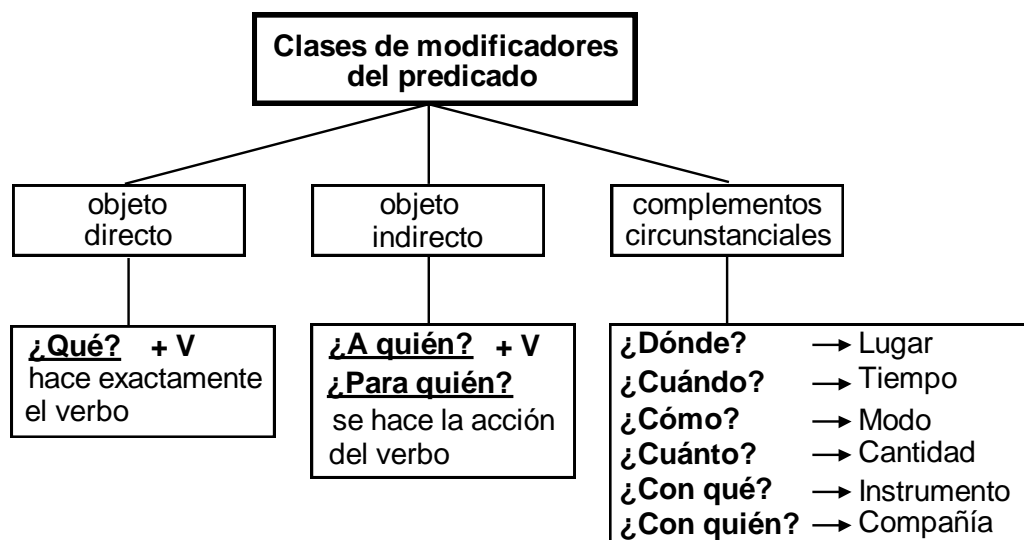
Clases de modificadores del predicado

objeto directo

objeto indirecto

complementos circunstanciales

¿Qué? + V
hace exactamente el verbo

¿A quién? + V
¿Para quién?
se hace la acción del verbo

¿Dónde? → Lugar
¿Cuándo? → Tiempo
¿Cómo? → Modo
¿Cuánto? → Cantidad
¿Con qué? → Instrumento
¿Con quién? → Compañía